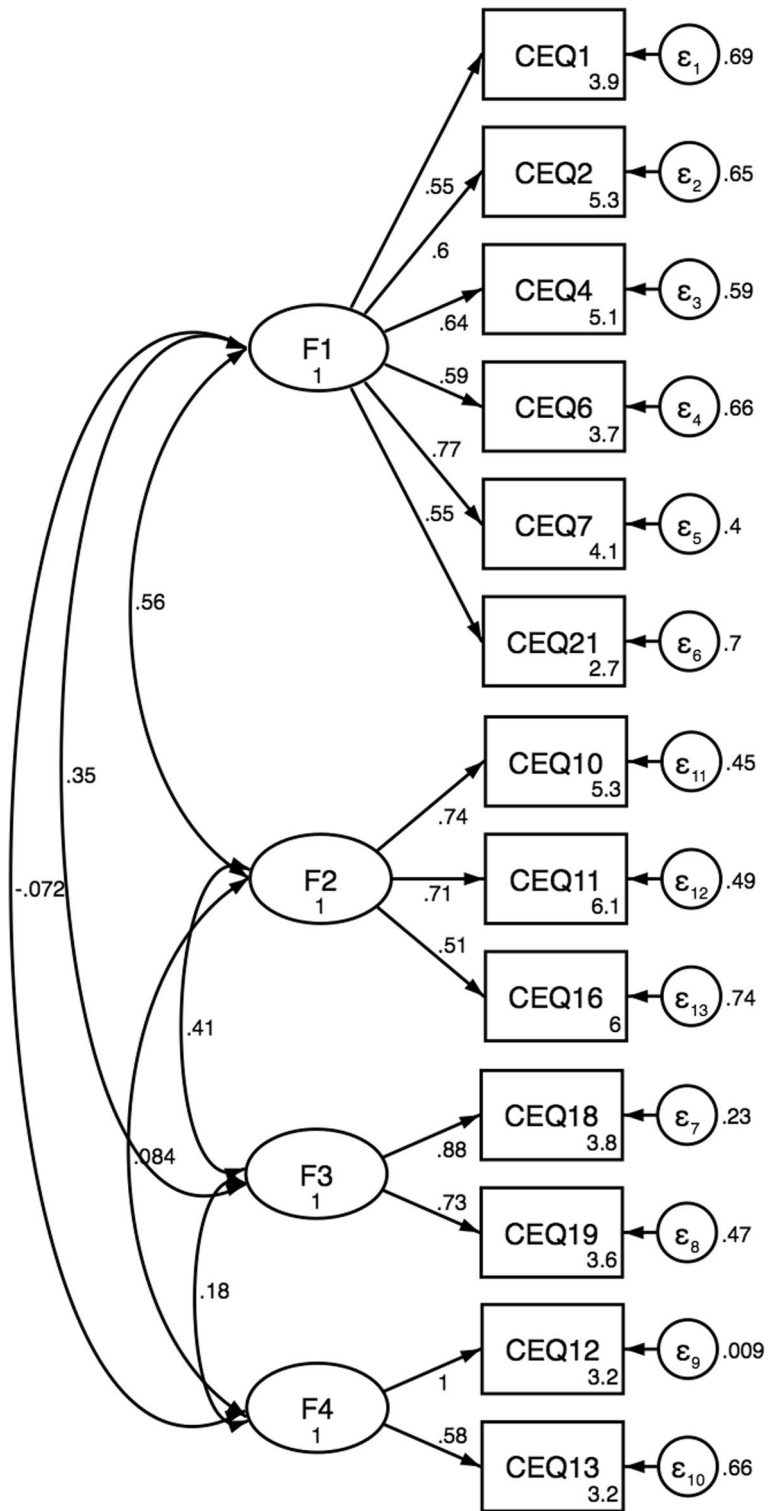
CEQ1 3.9 $\varepsilon_1$ .69
CEQ2 5.3 $\varepsilon_2$ .65
CEQ4 5.1 $\varepsilon_3$ .59
CEQ6 3.7 $\varepsilon_4$ .66
CEQ7 4.1 $\varepsilon_5$ .4
CEQ21 2.7 $\varepsilon_6$ .7
CEQ10 5.3 $\varepsilon_{11}$ .45
CEQ11 6.1 $\varepsilon_{12}$ .49
CEQ16 6 $\varepsilon_{13}$ .74
CEQ18 3.8 $\varepsilon_7$ .23
CEQ19 3.6 $\varepsilon_8$ .47
CEQ12 3.2 $\varepsilon_9$ .009
CEQ13 3.2 $\varepsilon_{10}$ .66

F1 1
.55
.6
.64
.59
.77
.55

F2 1
.74
.71
.51

F3 1
.88
.73

F4 1
1
.58

.56
.35
-.072
.41
.084
.18